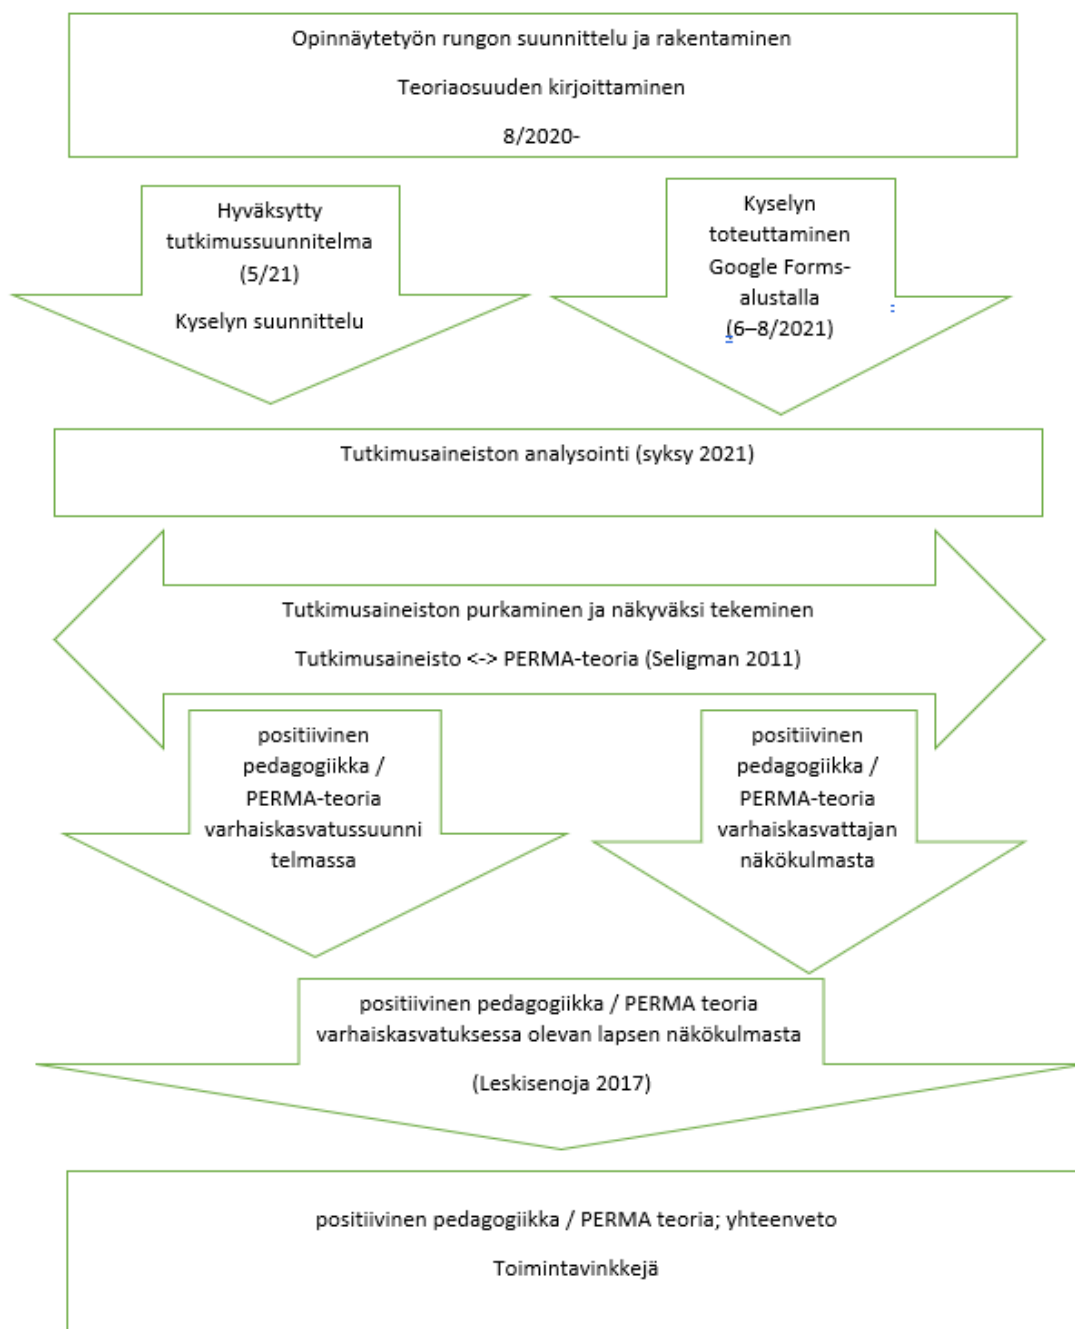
Opinnäytetyön rungon suunnittelu ja rakentaminen

Teoriaosuuden kirjoittaminen

8/2020-

Hyväksytty tutkimussuunnitelma (5/21)

Kyselyn suunnittelu

Kyselyn toteuttaminen Google Forms-alustalla (6–8/2021)

Tutkimusaineiston analysointi (syksy 2021)

Tutkimusaineiston purkaminen ja näkyväksi tekeminen

Tutkimusaineisto <-> PERMA-teoria (Seligman 2011)

positiivinen pedagogiikka / PERMA-teoria varhaiskasvatussuunnitelmassa

positiivinen pedagogiikka / PERMA-teoria varhaiskasvattajan näkökulmasta

positiivinen pedagogiikka / PERMA teoria varhaiskasvatuksessa olevan lapsen näkökulmasta

(Leskisenoja 2017)

positiivinen pedagogiikka / PERMA teoria; yhteenveto

Toimintavinkkejä